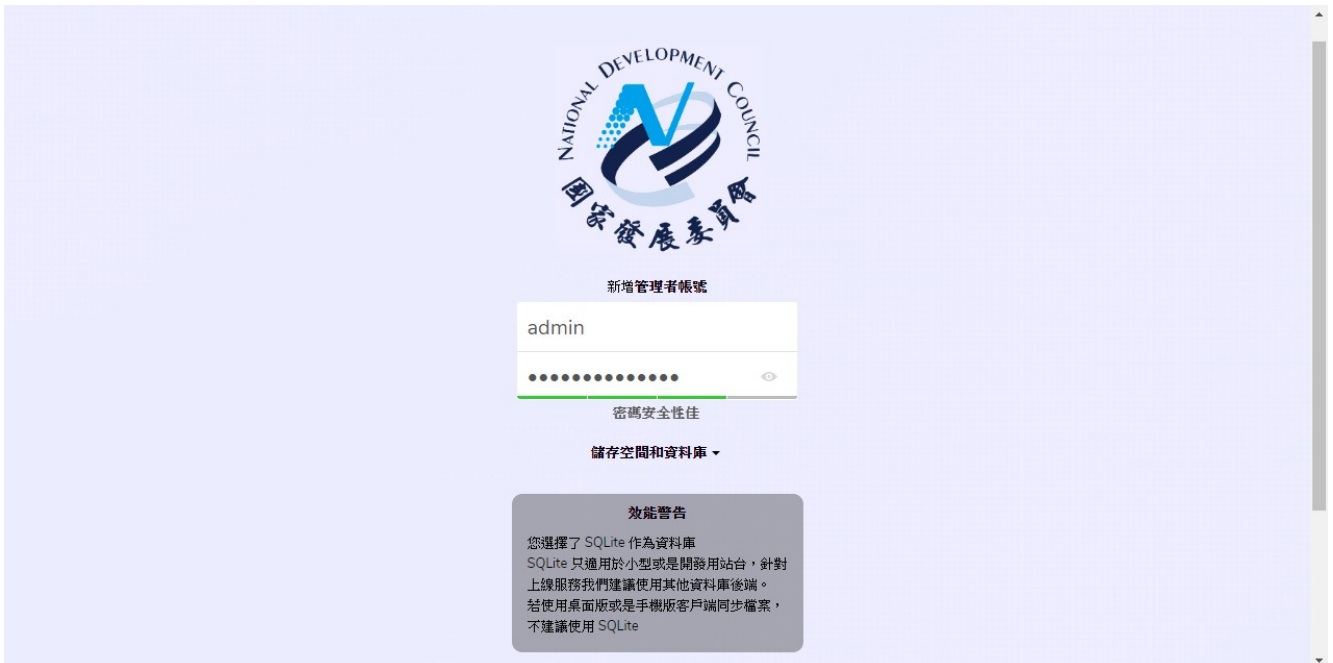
NATIONAL DEVELOPMENT COUNCIL
國家發展委員會

新增管理者帳號

admin

••••••••••••••

密碼安全性佳

儲存空間和資料庫

效能警告

您選擇了 SQLite 作為資料庫
SQLite 只適用於小型或是開發用站台，針對上線服務我們建議使用其他資料庫後端。
若使用桌面版或是手機版客戶端同步檔案，不建議使用 SQLite